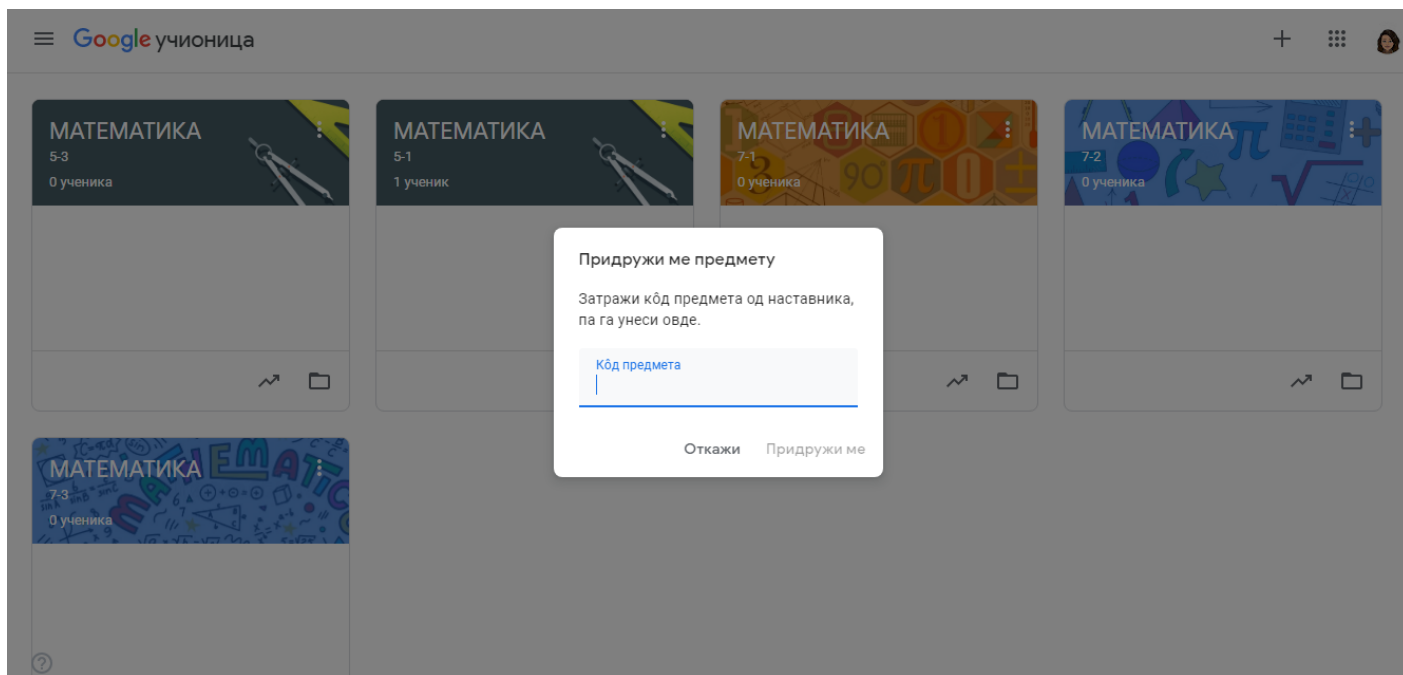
Google учионица

МАТЕМАТИКА
5-3
0 ученика

МАТЕМАТИКА
5-1
1 ученик

МАТЕМАТИКА
7-1
0 ученика

МАТЕМАТИКА
7-2
0 ученика

МАТЕМАТИКА
7-3
0 ученика

Придружи ме предмету

Затражи кôд предмета од наставника, па га унеси овде.

Кôд предмета

Откажи Придружи ме